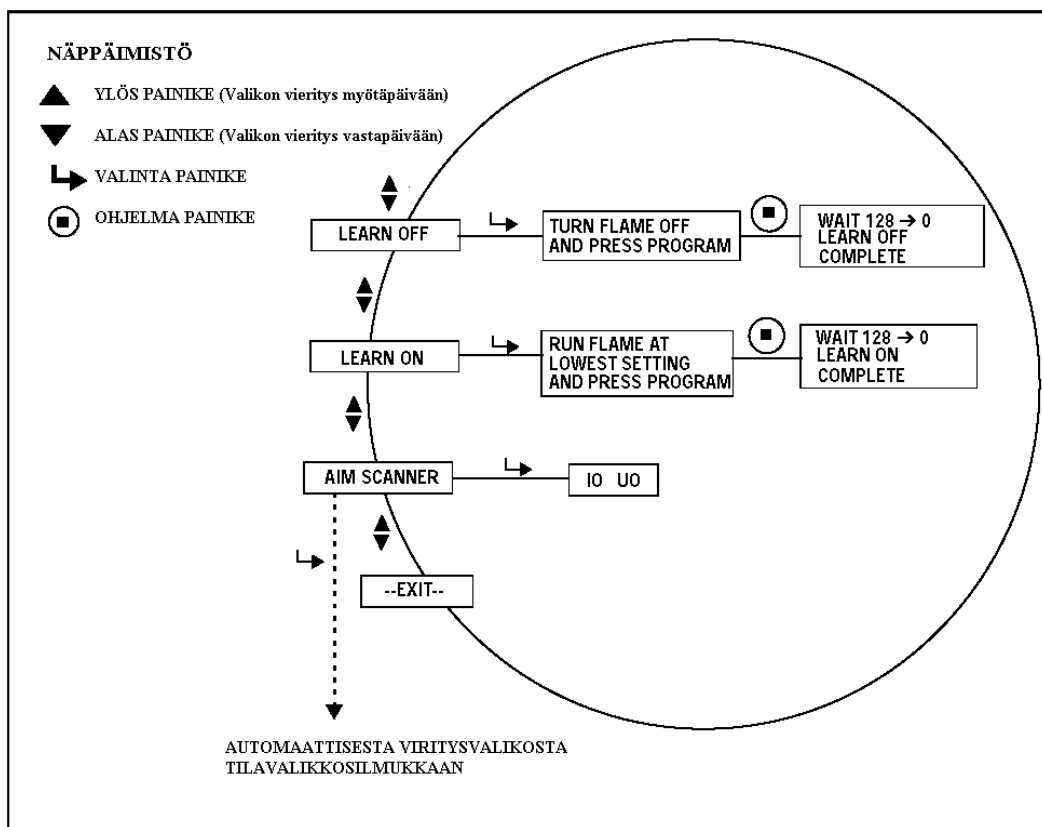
NÄPPÄIMISTÖ

YLÖS PAINIKE (Valikon vieritys myötäpäivään)

ALAS PAINIKE (Valikon vieritys vastapäivään)

VALINTA PAINIKE

OHJELMA PAINIKE

LEARN OFF

TURN FLAME OFF AND PRESS PROGRAM

WAIT 128 → 0 LEARN OFF COMPLETE

LEARN ON

RUN FLAME AT LOWEST SETTING AND PRESS PROGRAM

WAIT 128 → 0 LEARN ON COMPLETE

AIM SCANNER

IO UO

--EXIT--

AUTOMAATTISESTA VIRITYSVALIKOSTA TILAVALIKKOSILMUKKAAN